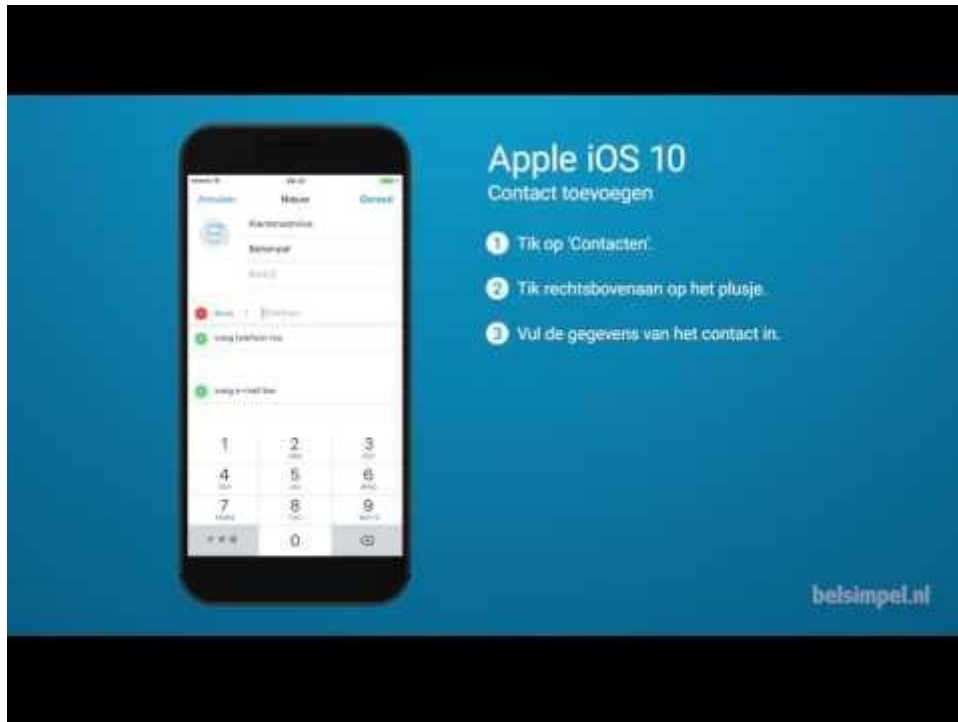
Annuleer
Nieuw
Gereed
Klantenservice
Belsimpel
Bedrijf
mobiel
Telefoon
voeg telefoon toe
voeg e-mail toe
1
2
ABC
3
DEF
4
GHI
5
JKL
6
MNO
7
PQRS
8
TUV
9
WXYZ
+ * #
0

Apple iOS 10
Contact toevoegen

1 Tik op 'Contacten'.

2 Tik rechtsbovenaan op het plusje.

3 Vul de gegevens van het contact in.

belsimpel.nl